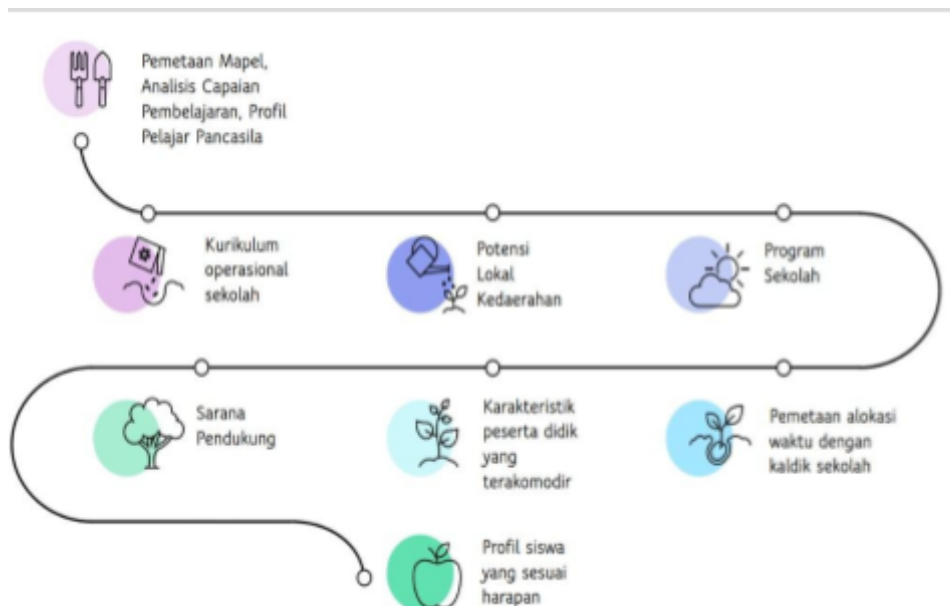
Pemetaan Mapel, Analisis Capaian Pembelajaran, Profil Pelajar Pancasila

Kurikulum operasional sekolah

Potensi Lokal Kedaerahan

Program Sekolah

Sarana Pendukung

Karakteristik peserta didik yang terakomodir

Pemetaan alokasi waktu dengan kaldik sekolah

Profil siswa yang sesuai harapan